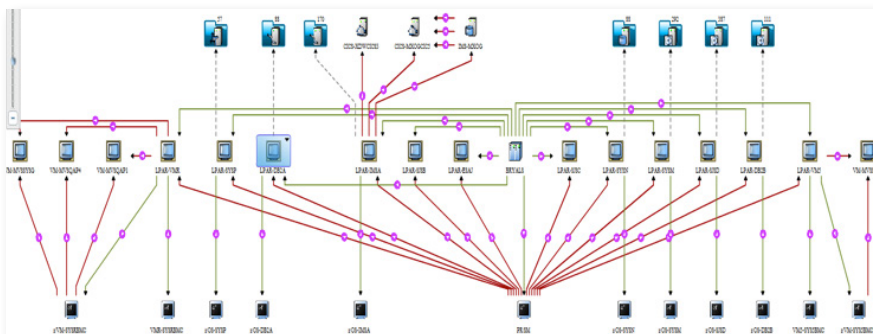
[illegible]

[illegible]

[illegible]

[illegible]

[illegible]

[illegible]

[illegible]

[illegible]

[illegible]

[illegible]

VM-MVSYSIG

VM-MVSQAP4

VM-MVSQAP1

LPAR-VME

LPAR-SYSP

LPAR-DB2A

LPAR-DMA

LPAR-SUB

LPAR-SIAV

DEVALS

LPAR-USC

LPAR-SYSN

LPAR-SYSM

LPAR-SND

LPAR-DB2B

LPAR-VM2

VM-MV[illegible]

zVM-SYSHMC

VME-SYSHMC

zOS-SYSP

zOS-DB2A

zOS-DMA

PRSM

zOS-SYSN

zOS-SYSM

zOS-SND

zOS-DB2B

VM2-SYSHMC

zVM-SYSHMC